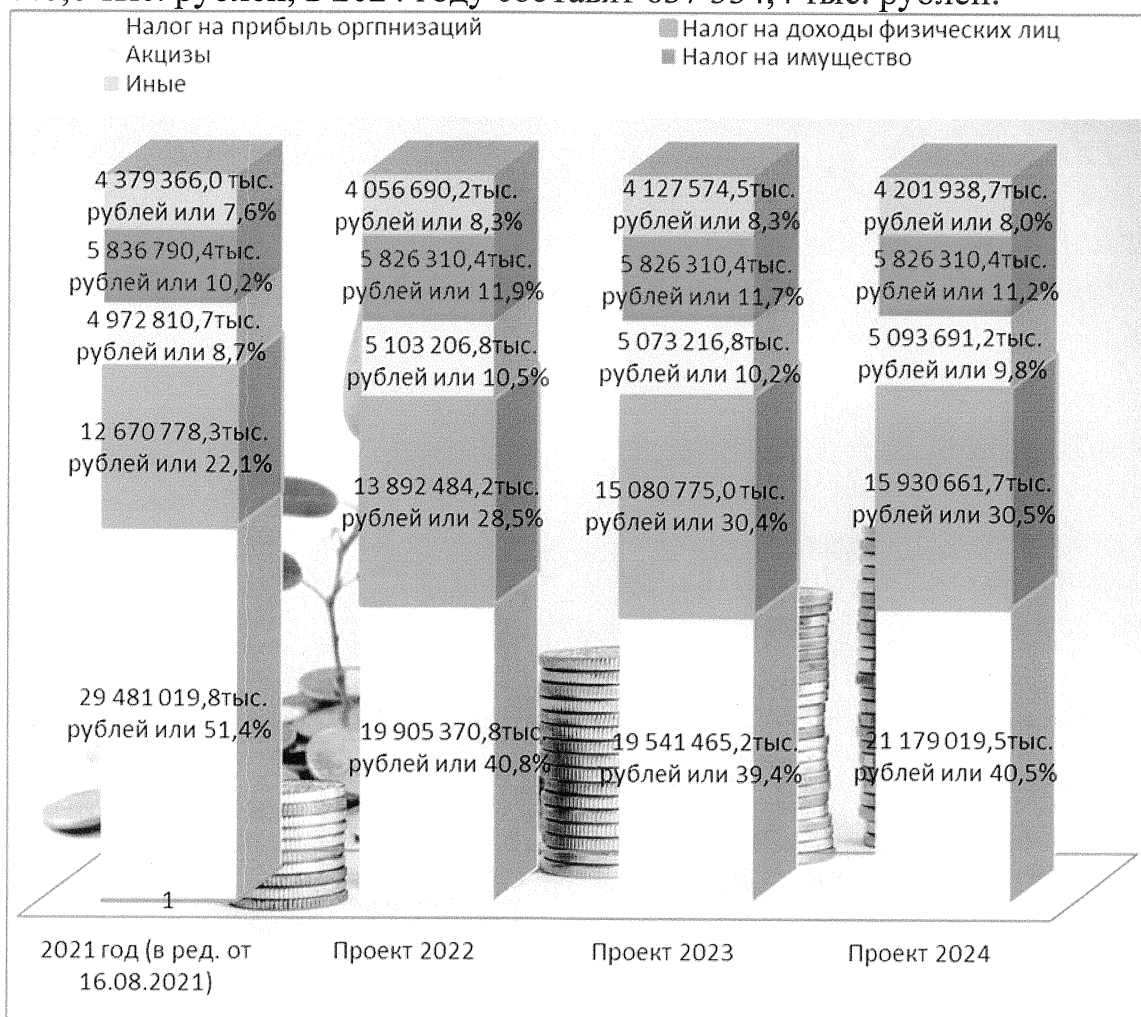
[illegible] тыс. рублей, в 2024 году составит 637 334,4 тыс. рублей.

Налог на прибыль оргпнизаций
Налог на доходы физических лиц
Акцизы
Налог на имущество
Иные

4 379 366,0 тыс. рублей или 7,6%
5 836 790,4тыс. рублей или 10,2%
4 972 810,7тыс. рублей или 8,7%
12 670 778,3тыс. рублей или 22,1%
29 481 019,8тыс. рублей или 51,4%

4 056 690,2тыс. рублей или 8,3%
5 826 310,4тыс. рублей или 11,9%
5 103 206,8тыс. рублей или 10,5%
13 892 484,2тыс. рублей или 28,5%
19 905 370,8тыс. рублей или 40,8%

4 127 574,5тыс. рублей или 8,3%
5 826 310,4тыс. рублей или 11,7%
5 073 216,8тыс. рублей или 10,2%
15 080 775,0 тыс. рублей или 30,4%
19 541 465,2тыс. рублей или 39,4%

4 201 938,7тыс. рублей или 8,0%
5 826 310,4тыс. рублей или 11,2%
5 093 691,2тыс. рублей или 9,8%
15 930 661,7тыс. рублей или 30,5%
21 179 019,5тыс. рублей или 40,5%

1

2021 год (в ред. от 16.08.2021)
Проект 2022
Проект 2023
Проект 2024